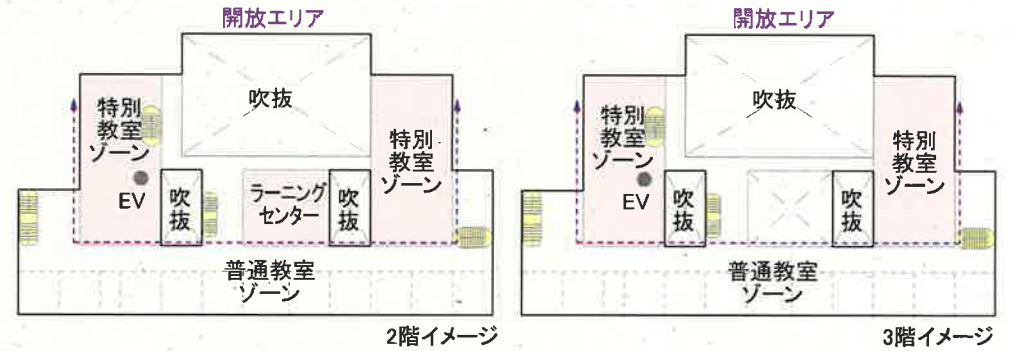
開放エリア

吹抜

特別教室ゾーン

EV

吹抜

ラーニングセンター

吹抜

特別教室ゾーン

普通教室ゾーン

2階イメージ

開放エリア

吹抜

特別教室ゾーン

EV

吹抜

吹抜

特別教室ゾーン

普通教室ゾーン

3階イメージ